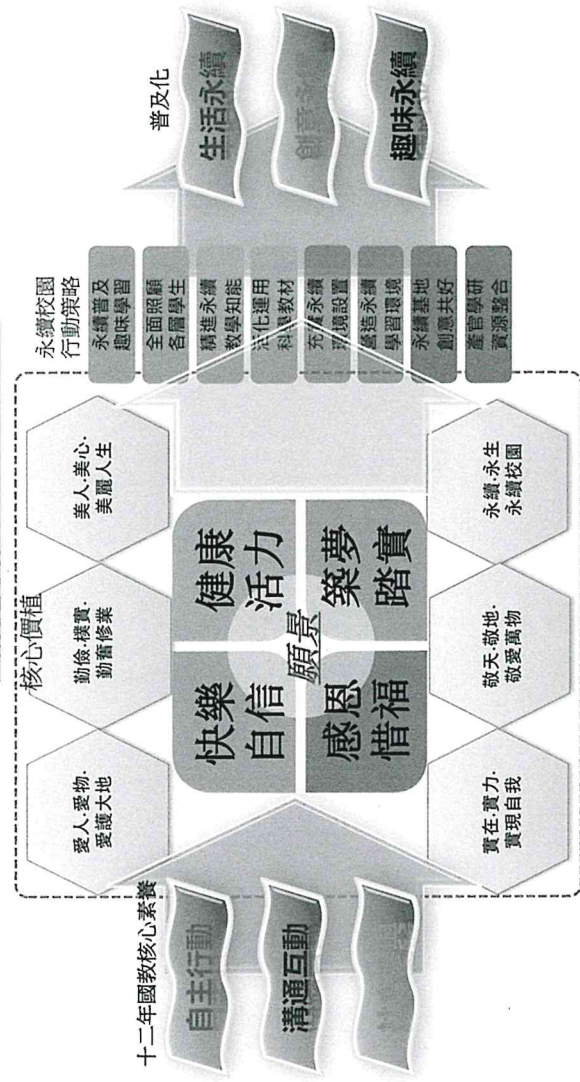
十二年國教核心素養

自主行動

溝通互動

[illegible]

核心價值

愛人.愛物.
愛護大地

勤儉.樸實.
勤奮修業

美人.美心.
美麗人生

實在.實力.
實現自我

敬天.敬地.
敬愛萬物

永續.永生.
永續校園

快樂
自信

健康
活力

願景

感恩
惜福

築夢
踏實

永續校園
行動策略

永續普及
趣味學習

全面照顧
各層學生

精進永續
教學知能

活化運用
科普教材

充實永續
環境設置

營造永續
學習環境

永續基地
創意共好

產官學研
資源整合

普及化

生活永續

創意永續

趣味永續